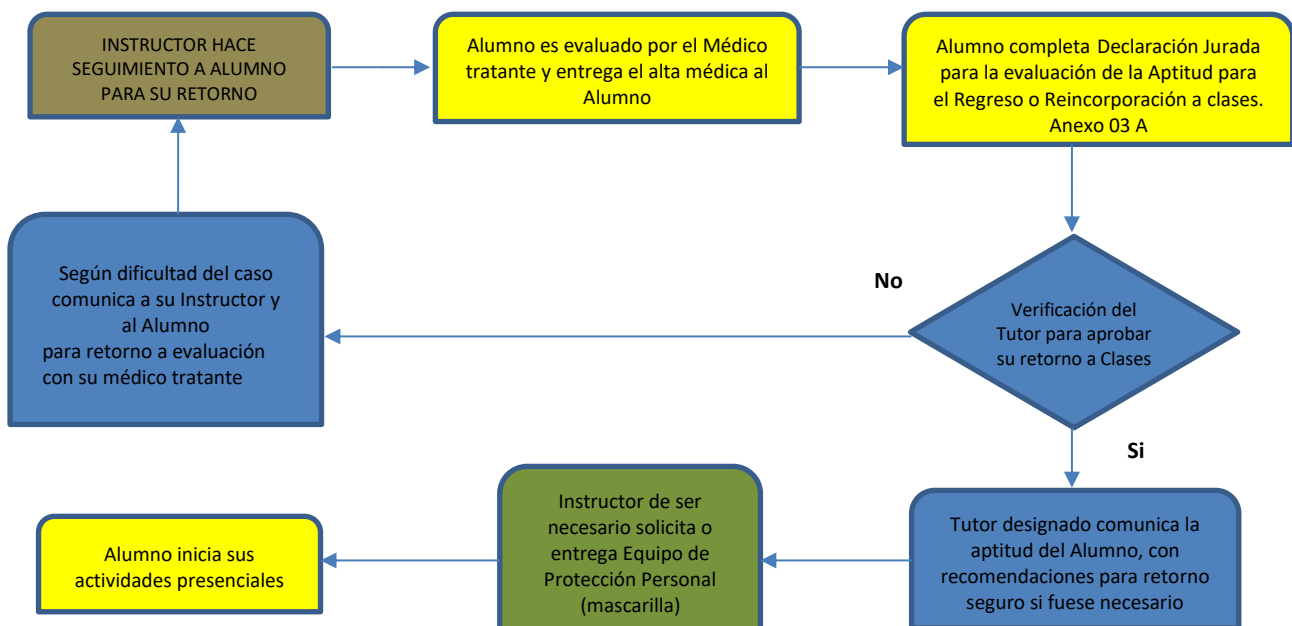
INSTRUCTOR HACE SEGUIMIENTO A ALUMNO PARA SU RETORNO

Alumno es evaluado por el Médico tratante y entrega el alta médica al Alumno

Alumno completa Declaración Jurada para la evaluación de la Aptitud para el Regreso o Reincorporación a clases. Anexo 03 A

Según dificultad del caso comunica a su Instructor y al Alumno para retorno a evaluación con su médico tratante

No

Verificación del Tutor para aprobar su retorno a Clases

Si

Alumno inicia sus actividades presenciales

Instructor de ser necesario solicita o entrega Equipo de Protección Personal (mascarilla)

Tutor designado comunica la aptitud del Alumno, con recomendaciones para retorno seguro si fuese necesario